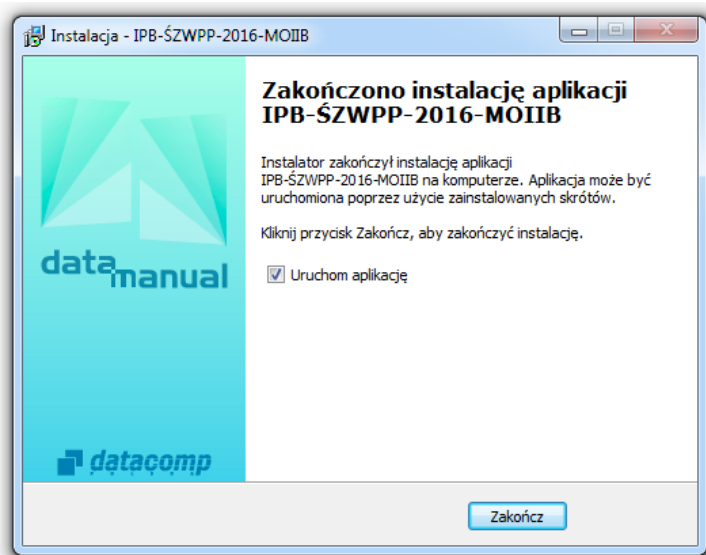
Instalacja - IPB-ŚZWPP-2016-MOIIB

Zakończono instalację aplikacji IPB-ŚZWPP-2016-MOIIB

Instalator zakończył instalację aplikacji IPB-ŚZWPP-2016-MOIIB na komputerze. Aplikacja może być uruchomiona poprzez użycie zainstalowanych skrótów.

Kliknij przycisk Zakończ, aby zakończyć instalację.

Uruchom aplikację

data manual

datacomp

Zakończ